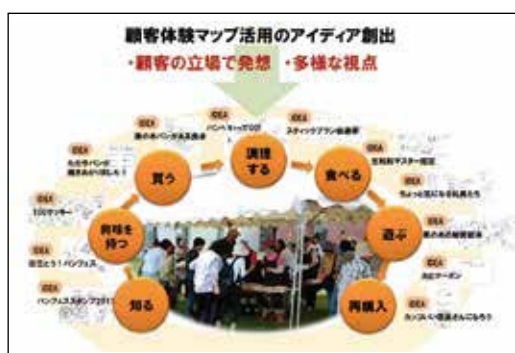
顧客体験マップ活用のアイディア創出

・顧客の立場で発想　・多様な視点

IDEA
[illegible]

IDEA
パンヘ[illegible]

IDEA
スティック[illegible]

IDEA
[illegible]

買う

調理する

食べる

IDEA
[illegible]

IDEA
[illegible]

興味を持つ

IDEA
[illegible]

IDEA
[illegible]

遊ぶ

IDEA
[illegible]

IDEA
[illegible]

IDEA
パンフェス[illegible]

知る

再購入

IDEA
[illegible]